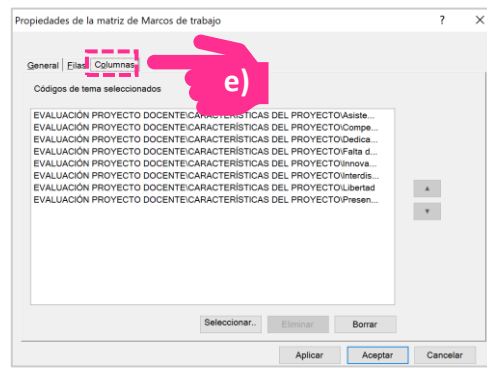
Propiedades de la matriz de Marcos de trabajo

?

X

General

Filas

Columnas

e)

Códigos de tema seleccionados

EVALUACIÓN PROYECTO DOCENTE\CARACTERÍSTICAS DEL PROYECTO\Asiste...
EVALUACIÓN PROYECTO DOCENTE\CARACTERÍSTICAS DEL PROYECTO\Compe...
EVALUACIÓN PROYECTO DOCENTE\CARACTERÍSTICAS DEL PROYECTO\Dedica...
EVALUACIÓN PROYECTO DOCENTE\CARACTERÍSTICAS DEL PROYECTO\Falta d...
EVALUACIÓN PROYECTO DOCENTE\CARACTERÍSTICAS DEL PROYECTO\Innova...
EVALUACIÓN PROYECTO DOCENTE\CARACTERÍSTICAS DEL PROYECTO\Interdis...
EVALUACIÓN PROYECTO DOCENTE\CARACTERÍSTICAS DEL PROYECTO\Libertad
EVALUACIÓN PROYECTO DOCENTE\CARACTERÍSTICAS DEL PROYECTO\Presen...

Seleccionar..

Eliminar

Borrar

Aplicar

Aceptar

Cancelar